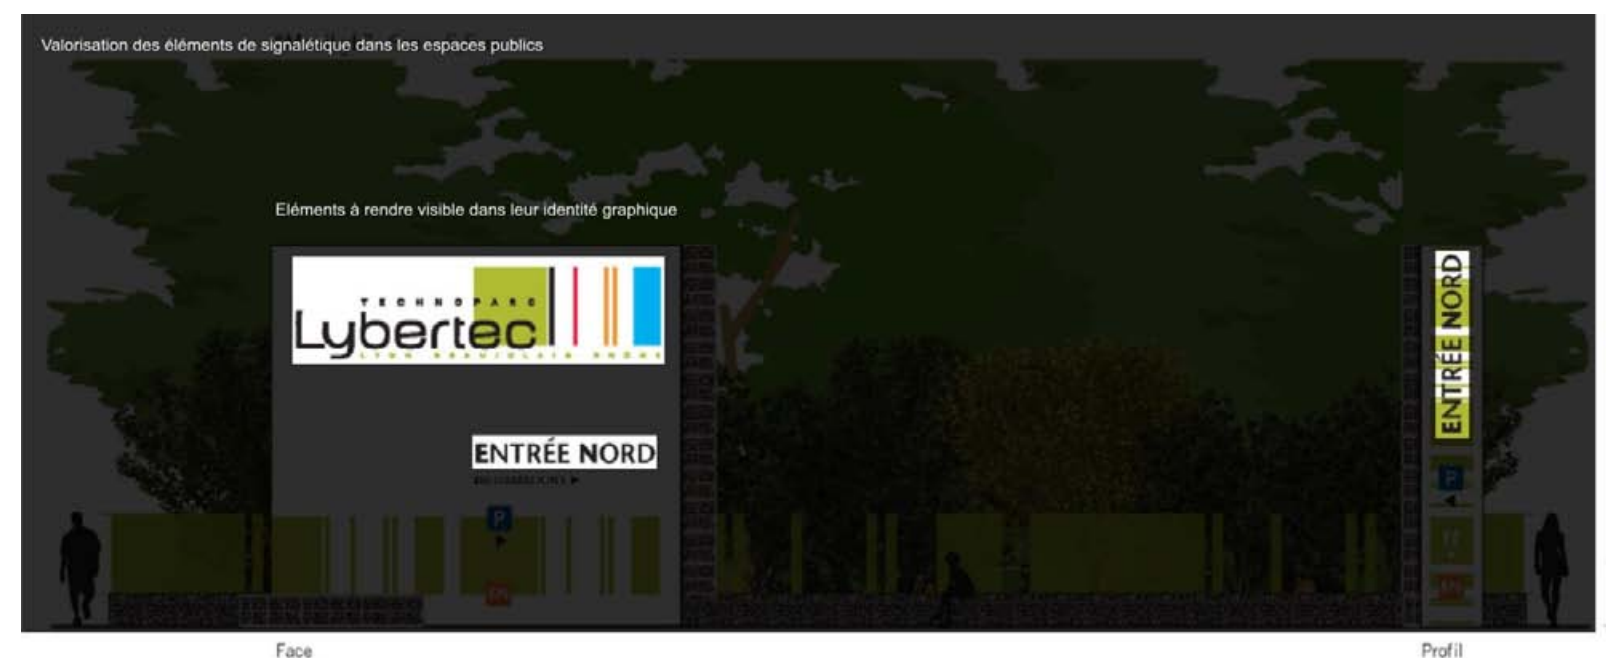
Valorisation des éléments de signalétique dans les espaces publics

Eléments à rendre visible dans leur identité graphique

TECHNOPARC
Lybertec
LYON BEAUJOLAIS RHÔNE

ENTRÉE NORD
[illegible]

P

ENTRÉE NORD

P

Face

Profil